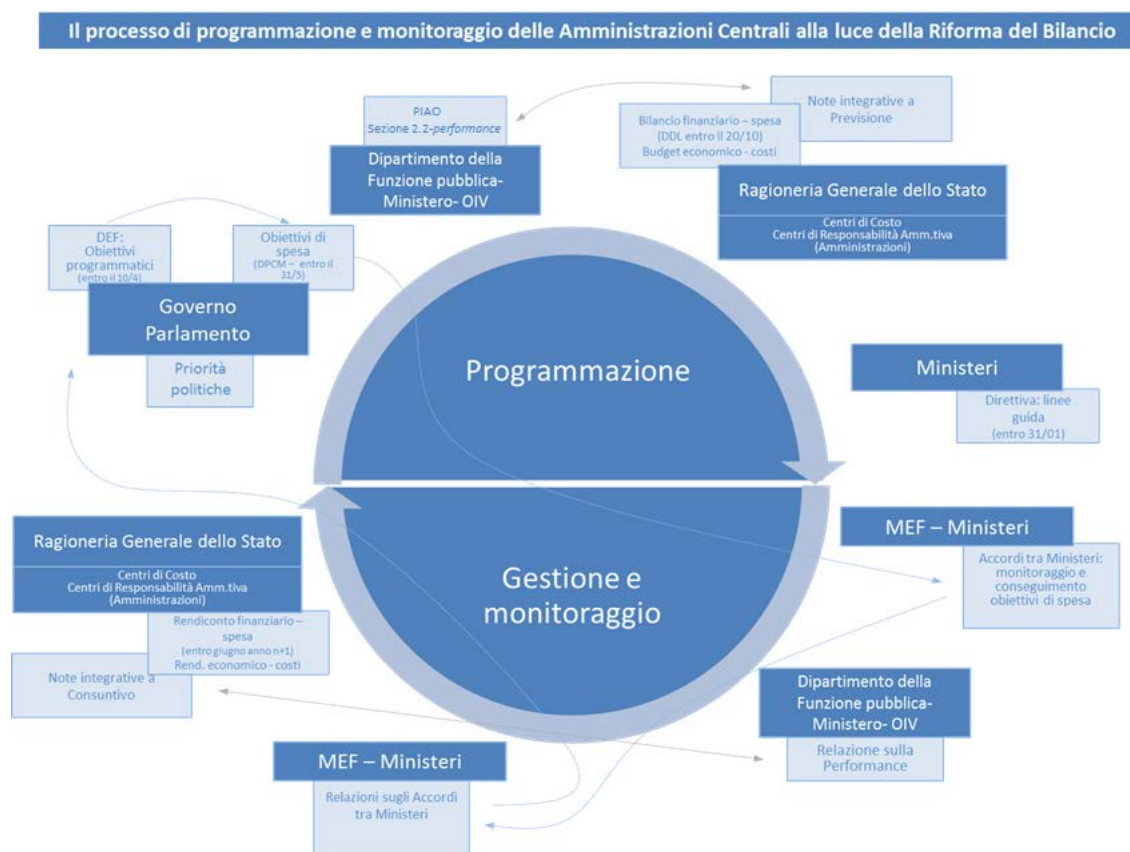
Il processo di programmazione e monitoraggio delle Amministrazioni Centrali alla luce della Riforma del Bilancio

PIAO
Sezione 2.2-*performance*

Dipartimento della Funzione pubblica- Ministero- OIV

Bilancio finanziario – spesa
(DDL entro il 20/10)
Budget economico - costi

Note integrative a Previsione

Ragioneria Generale dello Stato

Centri di Costo
Centri di Responsabilità Amm.tiva
(Amministrazioni)

DEF:
Obiettivi programmatici
(entro il 10/4)

Obiettivi di spesa
(DPCM – entro il 31/5)

Governo
Parlamento

Priorità politiche

Programmazione

Ministeri

Direttiva: linee guida
(entro 31/01)

Ragioneria Generale dello Stato

Centri di Costo
Centri di Responsabilità Amm.tiva
(Amministrazioni)

Gestione e monitoraggio

MEF – Ministeri

Accordi tra Ministeri: monitoraggio e conseguimento obiettivi di spesa

Rendiconto finanziario – spesa
(entro giugno anno n+1)
Rend. economico - costi

Note integrative a Consuntivo

Dipartimento della Funzione pubblica- Ministero- OIV

Relazione sulla Performance

MEF – Ministeri

Relazioni sugli Accordi tra Ministeri